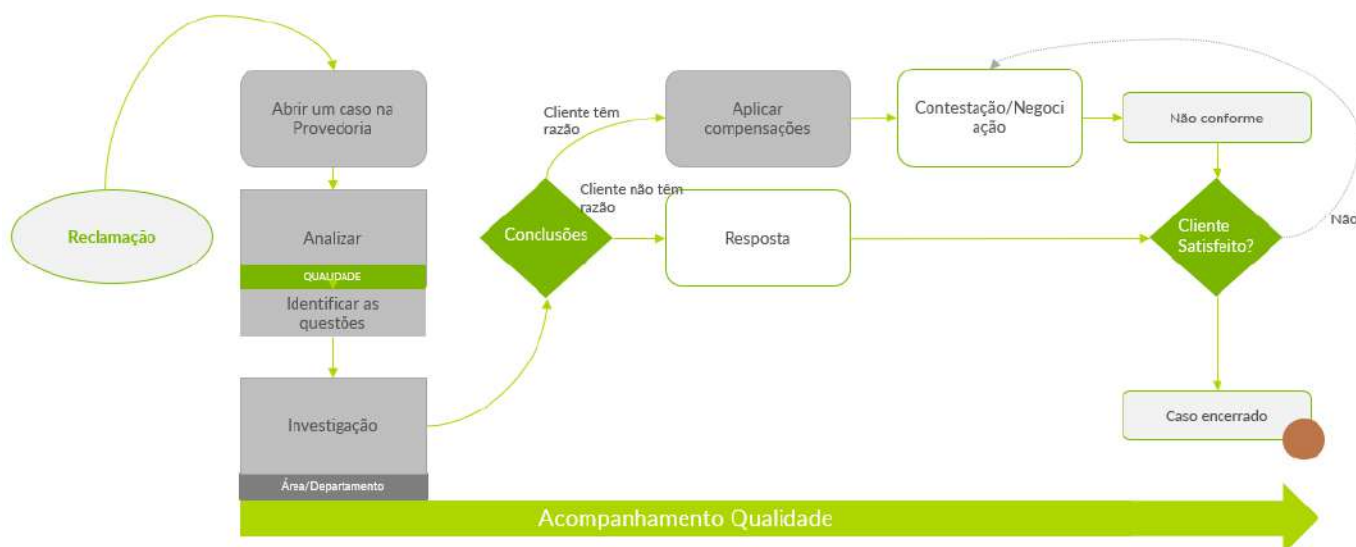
Reclamação

Abrir um caso na Provedoria

Analizar

QUALIDADE

Identificar as questões

Investigação

Área/Departamento

Conclusões

Cliente têm razão

Cliente não têm razão

Aplicar compensações

Resposta

Contestação/Negociação

Não conforme

Cliente Satisfeito?

Não

Caso encerrado

Acompanhamento Qualidade